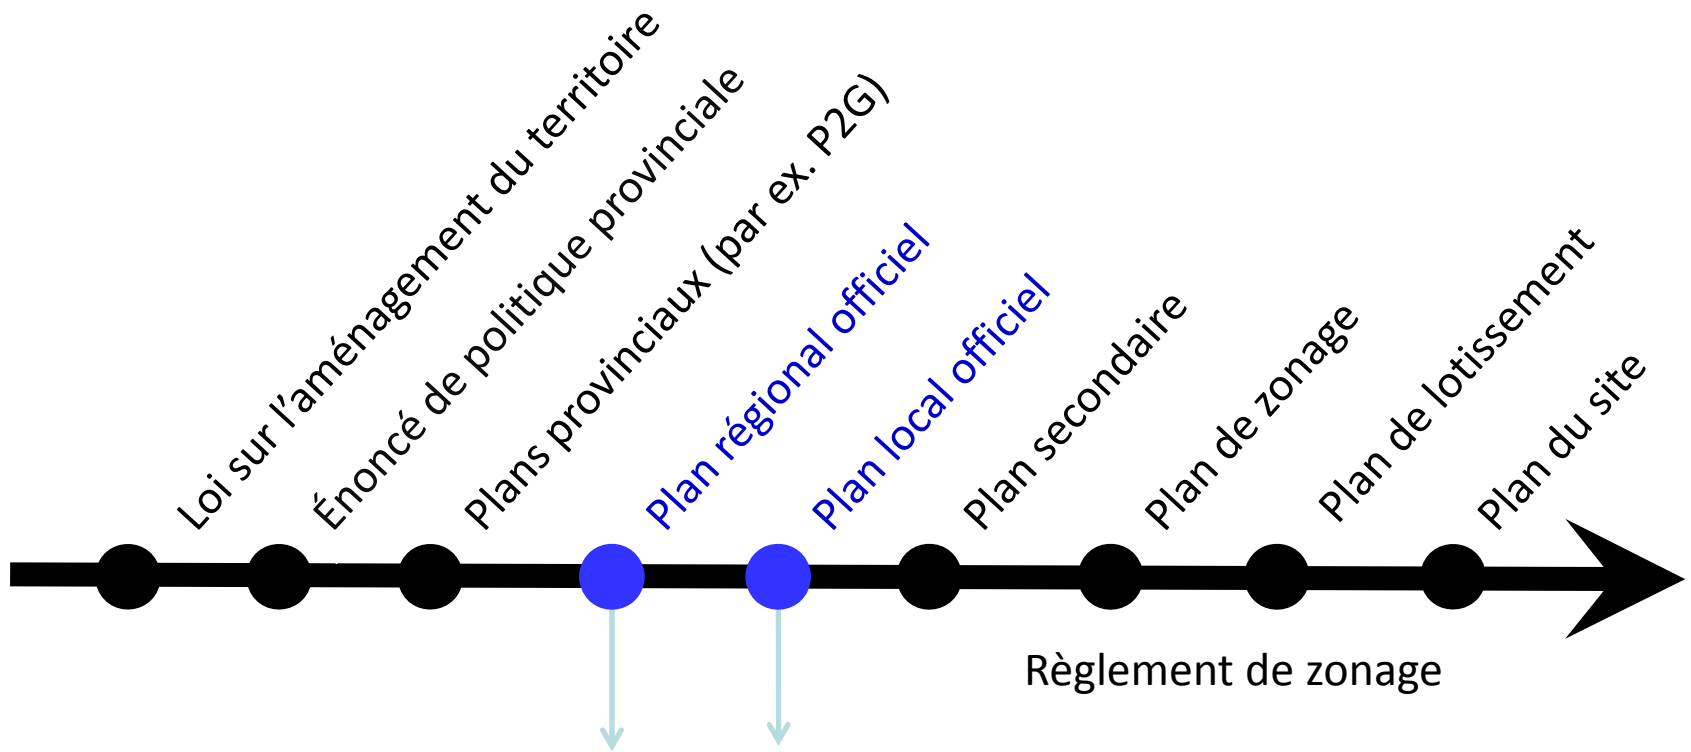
Loi sur l'aménagement du territoire
Énoncé de politique provinciale
Plans provinciaux (par ex. P2G)
Plan régional officiel
Plan local officiel
Plan secondaire
Plan de zonage
Plan de lotissement
Plan du site

Règlement de zonage